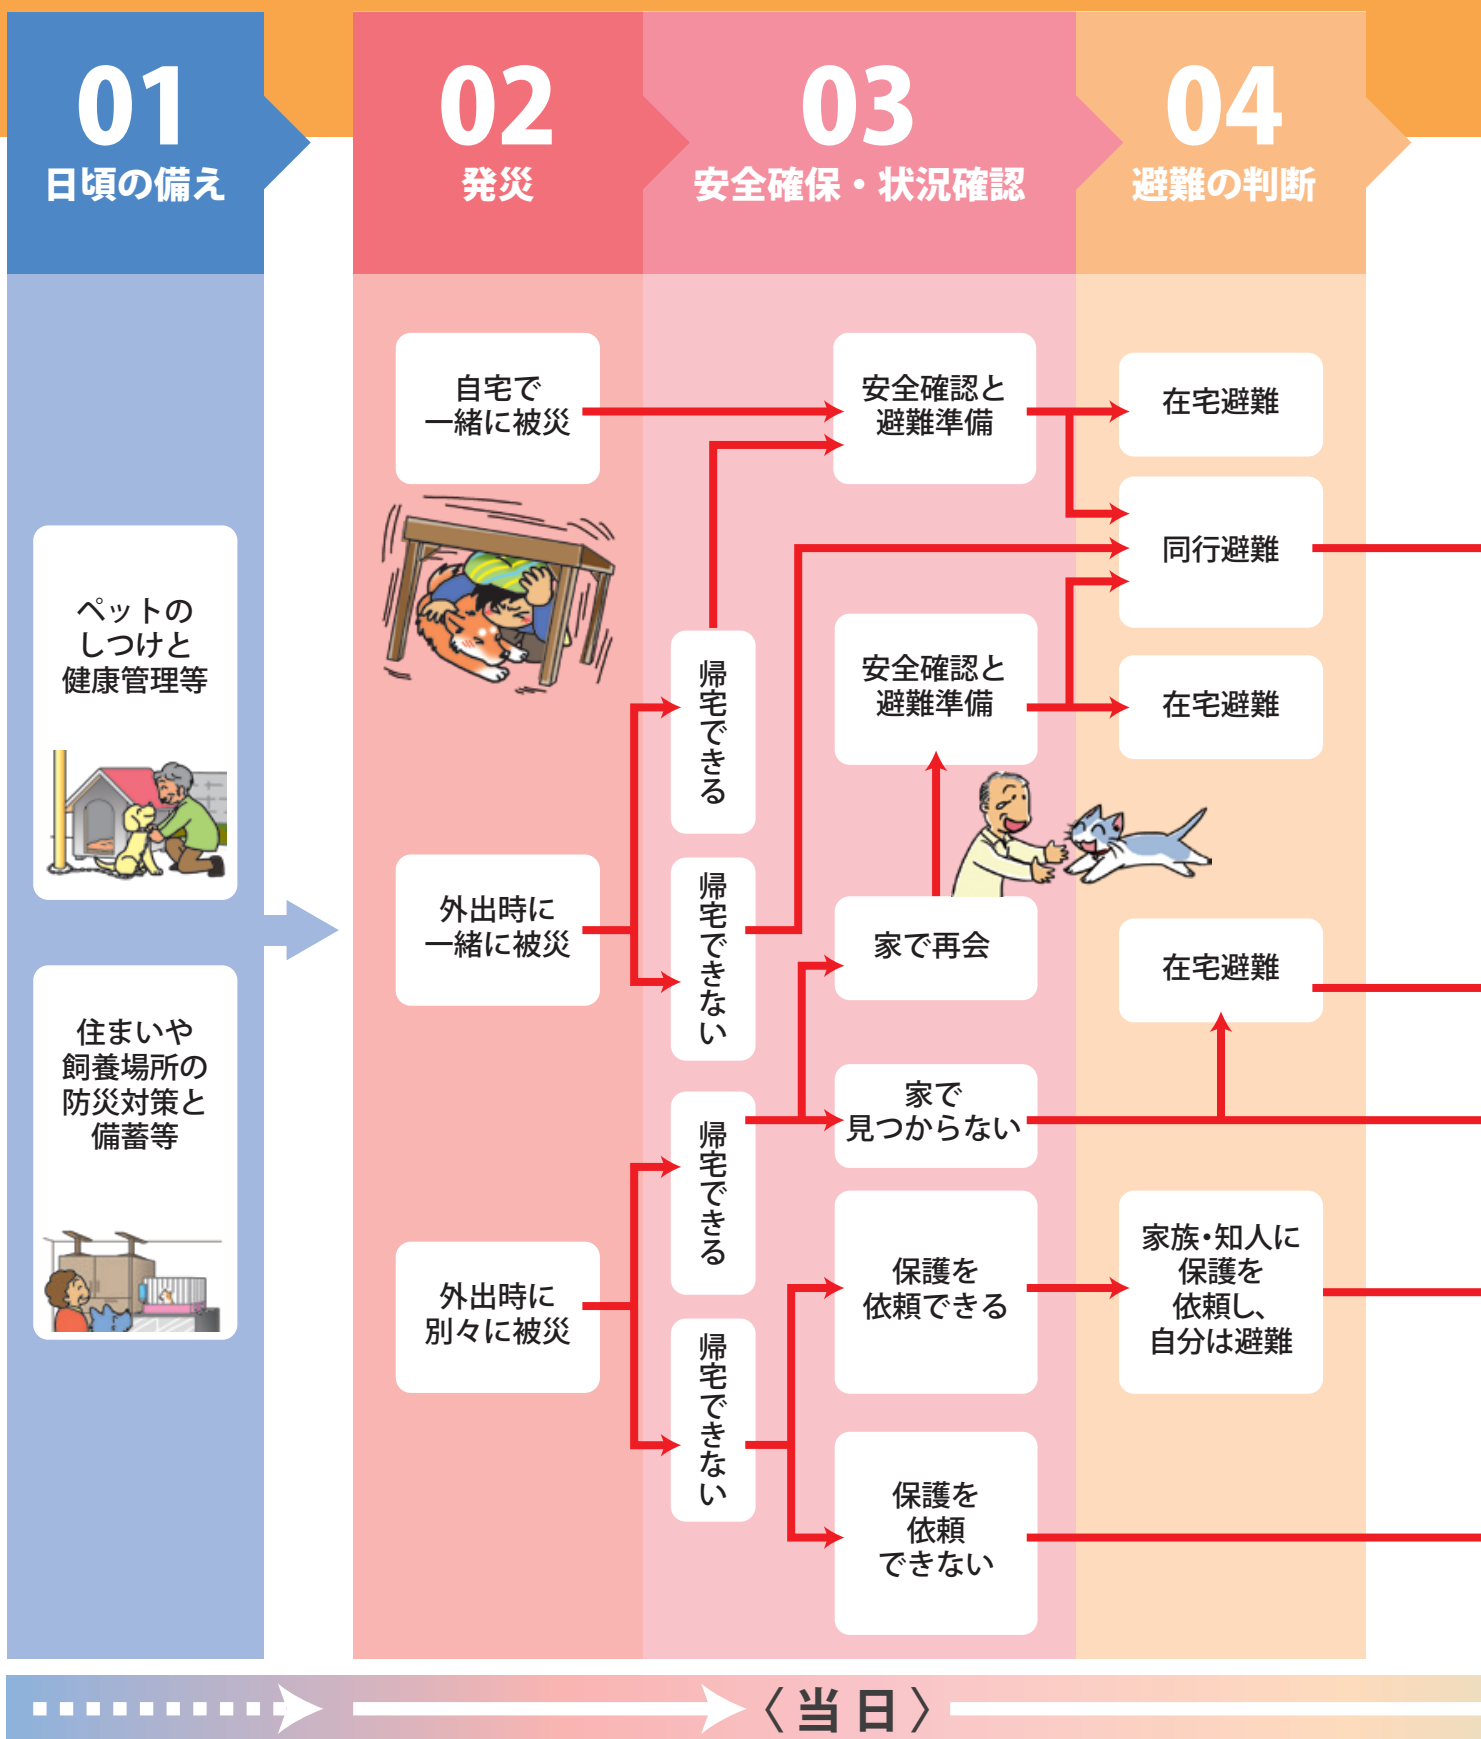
01
日頃の備え

02
発災

03
安全確保・状況確認

04
避難の判断

ペットのしつけと健康管理等

住まいや飼養場所の防災対策と備蓄等

自宅で一緒に被災

外出時に一緒に被災

外出時に別々に被災

帰宅できる

帰宅できない

帰宅できる

帰宅できない

安全確認と避難準備

安全確認と避難準備

家で再会

家で見つからない

保護を依頼できる

保護を依頼できない

在宅避難

同行避難

在宅避難

在宅避難

家族・知人に保護を依頼し、自分は避難

〈当日〉